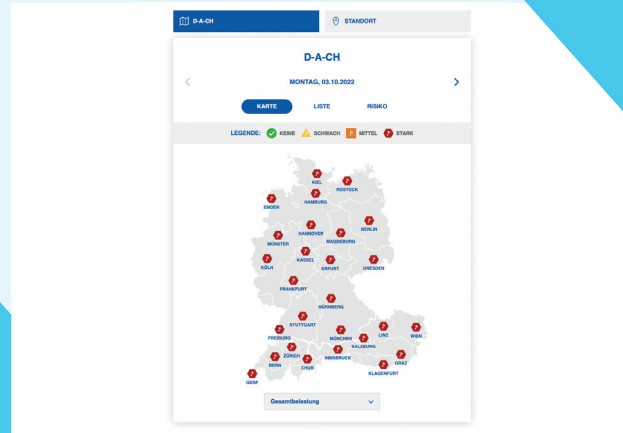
D-A-CH

STANDORT

D-A-CH

MONTAG, 03.10.2022

KARTE

LISTE

RISIKO

LEGENDE: KEINE SCHWACH MITTEL STARK

KIEL
ROSTOCK
EMDEN
HAMBURG
BERLIN
HANNOVER
MÜNSTER
MAGDEBURG
KASSEL
KÖLN
ERFURT
DRESDEN
FRANKFURT
NÜRNBERG
STUTTGART
LINZ
WIEN
FREIBURG
MÜNCHEN
SALZBURG
ZÜRICH
INNSBRUCK
GRAZ
BERN
CHUR
KLAGENFURT
GENF

Gesamtbelastung